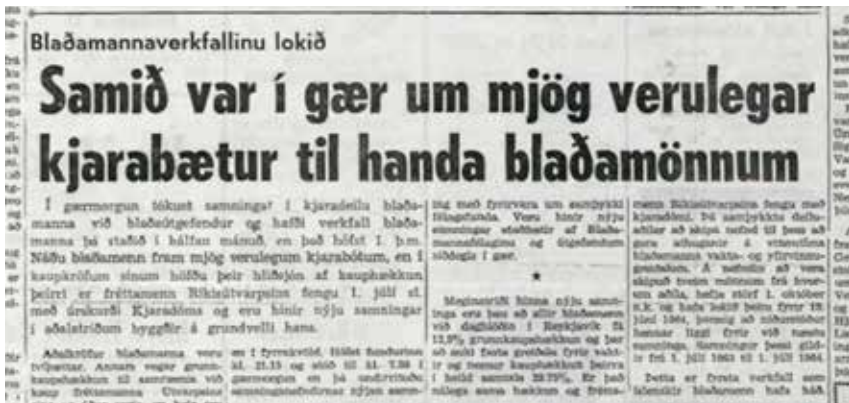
Blaðamannaverkfallinu lokið

Samið var í gær um mjög verulegar kjarabætur til handa blaðamönnum

Í gærmorgun tókust samningar í kjaradeilu blaðamanna við blaðaútgefendur og hafði verkfall blaðamanna þá staðið í hálfan mánuð, en það hófst 1. þ.m. Náðu blaðamenn fram mjög verulegum kjarabótum, en í kaupkröfum sínum höfðu þeir hliðsjón af kauphækkun þeirri er fréttamenn Ríkisútvarpsins fengu 1. júlí sl. með úrskurði Kjaradóms og eru hinir nýju samningar í aðalatriðum byggðir á grundvelli hans.

Aðalkröfur blaðamanna voru tvíþættar. Annars vegar grunnkaupshækkun til samræmis við kaup fréttamanna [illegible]

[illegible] en í fyrrakvöld. Hófst fundurinn kl. 21.15 og stóð til kl. 7.30 í gærmorgun en þá undirrituðu samningsaðilar nýjan samning með fyrirvara um samþykki félagsfunda. Voru hinir nýju samningar staðfestir af Blaðamannafélaginu og útgefendum síðdegis í gær.

*

Meginatriði hinna nýju samninga eru þau að allir blaðamenn við dagblöðin í Reykjavík fá 13,9% grunnkaupshækkun og þar að auki fasta greiðslu fyrir vaktir og nemur kauphækkun þeirra í heild samtals 23,77%. Er það nokkru minna hækkun og fréttamenn Ríkisútvarpsins fengu með kjaradómi. Þá samþykktu deiluaðilar að skipa nefnd til þess að gera athuganir á vinnutíma blaðamanna vakta- og yfirvinnugreiðslum. Á nefndin að vera skipuð tveim mönnum frá hvorum aðila, hefja störf 1. október n.k. og hafa lokið þeim fyrir 15. júlí 1964, þannig að niðurstöður hennar liggi fyrir við næstu samninga. Samningur þessi gildir frá 1. júlí 1963 til 1. júlí 1964.

Þetta er fyrsta verkfall sem íslenzkir blaðamenn hafa háð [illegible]